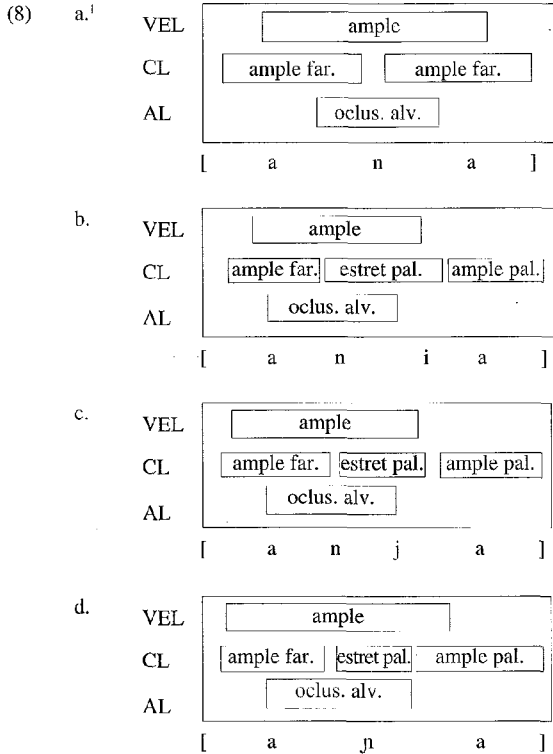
(8) a.$^{1}$

VEL ample

CL ample far. ample far.

AL oclus. alv.

[ a n a ]

b.

VEL ample

CL ample far. estret pal. ample pal.

AL oclus. alv.

[ a n i a ]

c.

VEL ample

CL ample far. estret pal. ample pal.

AL oclus. alv.

[ a n j a ]

d.

VEL ample

CL ample far. estret pal. ample pal.

AL oclus. alv.

[ a ɲ a ]